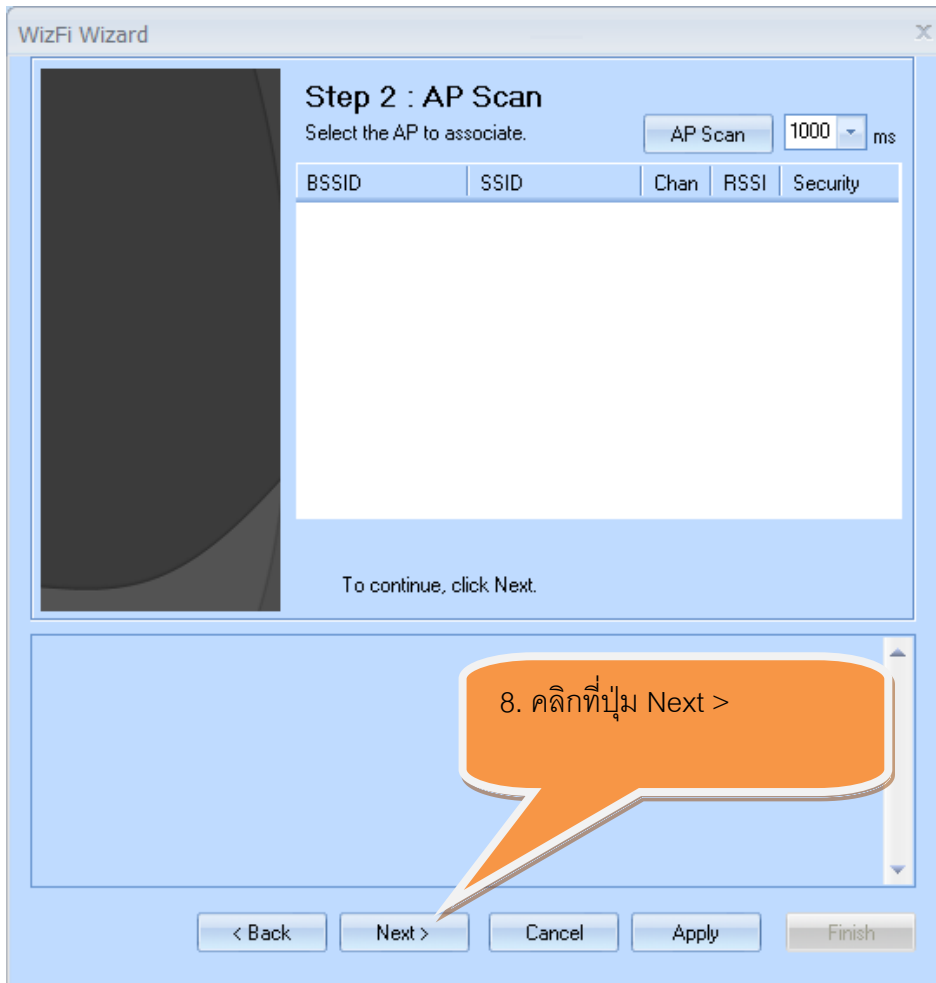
WizFi Wizard

Step 2 : AP Scan

Select the AP to associate.

AP Scan 1000 ms

| BSSID | SSID | Chan | RSSI | Security |
|---|---|---|---|---|

To continue, click Next.

8. คลิกที่ปุ่ม Next >

< Back Next > Cancel Apply Finish